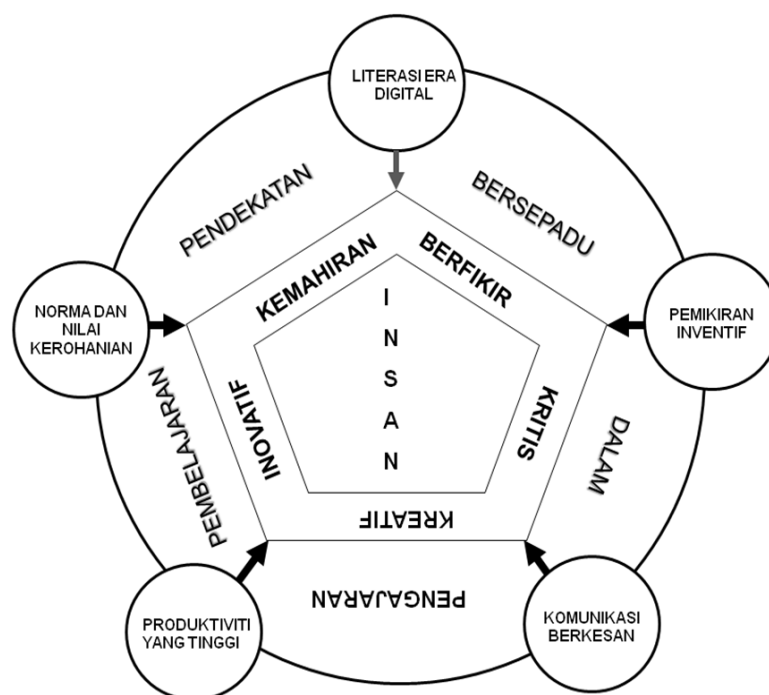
LITERASI ERA DIGITAL

PENDEKATAN

BERSEPADU

NORMA DAN NILAI KEROHANIAN

KEMAHIRAN

BERFIKIR

PEMIKIRAN INVENTIF

I N S A N

INOVATIF

KRITIS

PEMBELAJARAN

DALAM

KREATIF

PENGAJARAN

PRODUKTIVITI YANG TINGGI

KOMUNIKASI BERKESAN